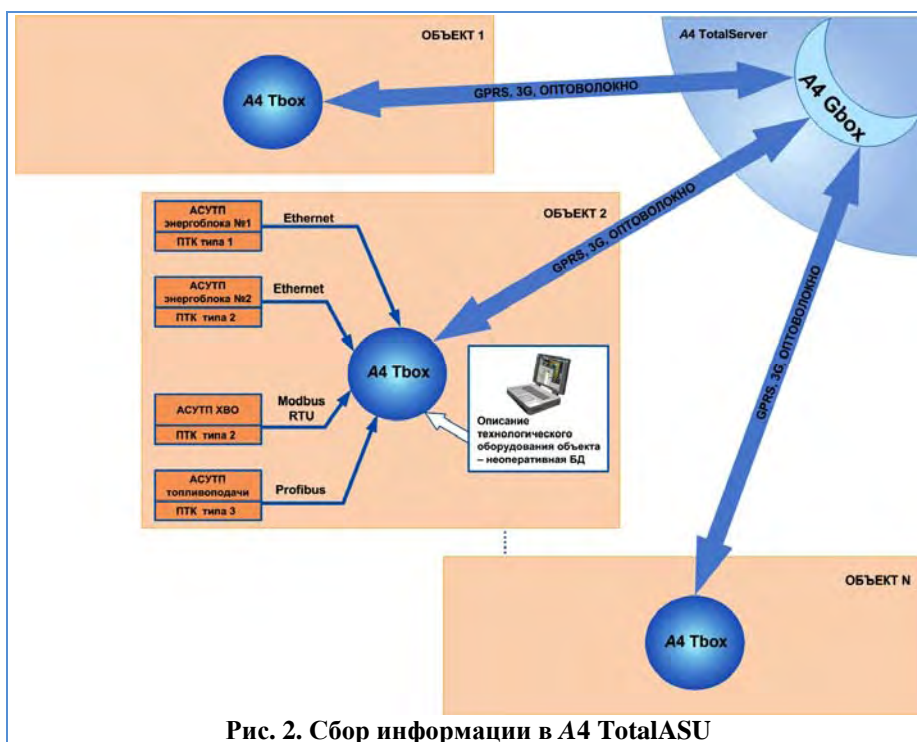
ОБЪЕКТ 1

A4 TotalServer

A4 Tbox

GPRS, 3G, ОПТОВОЛОКНО

A4 Gbox

GPRS, 3G, ОПТОВОЛОКНО

ОБЪЕКТ 2

АСУТП энергоблока №1

ПТК типа 1

Ethernet

АСУТП энергоблока №2

ПТК типа 2

Ethernet

A4 Tbox

АСУТП ХВО

ПТК типа 2

Modbus RTU

Описание технологического оборудования объекта – неоперативная БД

АСУТП топливоподачи

ПТК типа 3

Profibus

GPRS, 3G, ОПТОВОЛОКНО

ОБЪЕКТ N

A4 Tbox

Рис. 2. Сбор информации в A4 TotalASU